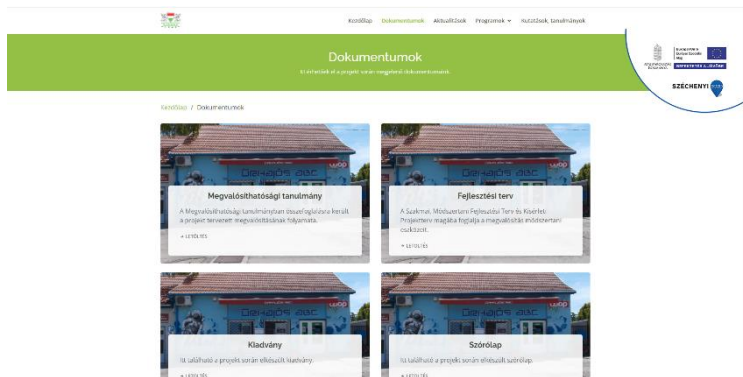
Kezdőlap Dokumentumok Aktualitások Programok Kutatások, tanulmányok

Dokumentumok

Itt érhetőek el a projekt során megjelent dokumentumok.

SZÉCHENYI 2020

Kezdőlap / Dokumentumok

Diákajós ABC

Megvalósíthatósági tanulmány

A Megvalósíthatósági tanulmányban összefoglalásra került a projekt tervezett megvalósításának folyamata.

+ LETÖLTÉS

Diákajós ABC

Fejlesztési terv

A Szakmai, Módszertani Fejlesztési Terv és Kísérleti Projektterv magába foglalja a megvalósítás módszertani csokrait.

+ LETÖLTÉS

Diákajós ABC

Kiadvány

Itt található a projekt során elkészült kiadvány.

+ LETÖLTÉS

Diákajós ABC

Szórólap

Itt található a projekt során elkészült szórólap.

+ LETÖLTÉS